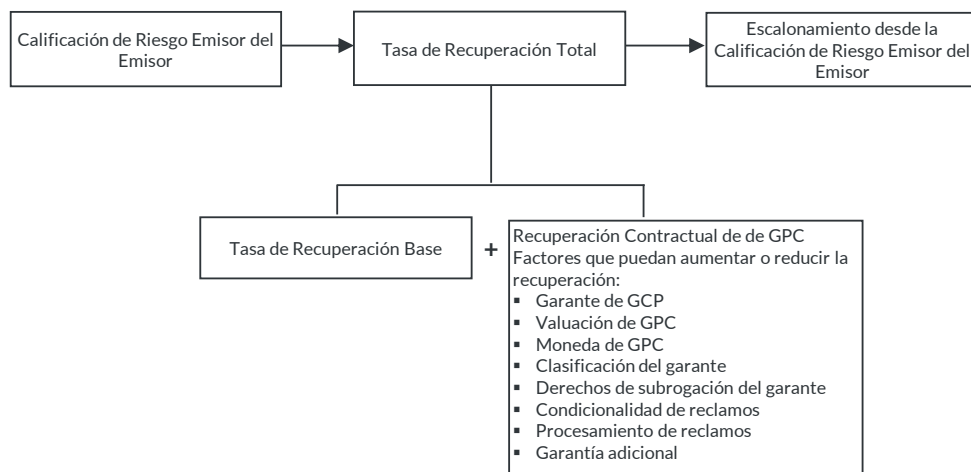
Calificación de Riesgo Emisor del Emisor

Tasa de Recuperación Total

Escalonamiento desde la Calificación de Riesgo Emisor del Emisor

Tasa de Recuperación Base

+

Recuperación Contractual de de GPC
Factores que puedan aumentar o reducir la recuperación:
- Garante de GCP
- Valuación de GPC
- Moneda de GPC
- Clasificación del garante
- Derechos de subrogación del garante
- Condicionalidad de reclamos
- Procesamiento de reclamos
- Garantía adicional